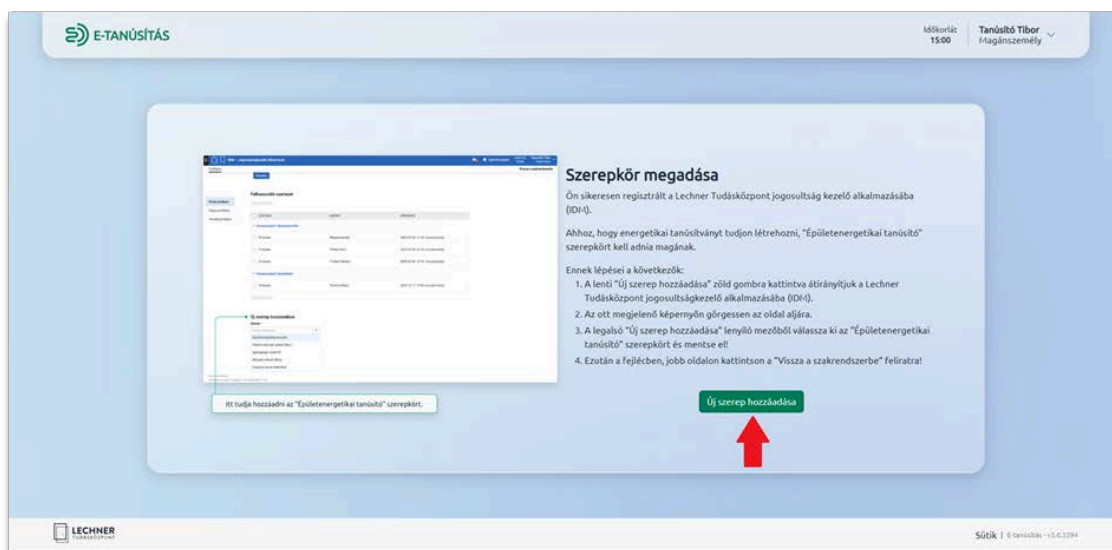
E-TANÚSÍTÁS

Időkorlát 15:00

Tanúsító Tibor
Magánszemély

Felhasználói szerepek

Új szerep hozzáadása

Itt tudja hozzáadni az "Épületenergetikai tanúsító" szerepkört.

Szerepkör megadása

Ön sikeresen regisztrált a Lechner Tudásközpont jogosultság kezelő alkalmazásába (IDM).

Ahhoz, hogy energetikai tanúsítványt tudjon létrehozni, "Épületenergetikai tanúsító" szerepkört kell adnia magának.

Ennek lépései a következők:
1. A lenti "Új szerep hozzáadása" zöld gombra kattintva átirányítjuk a Lechner Tudásközpont jogosultságkezelő alkalmazásába (IDM).
2. Az ott megjelenő képernyőn görgessen az oldal aljára.
3. A legalsó "Új szerep hozzáadása" lenyíló mezőből válassza ki az "Épületenergetikai tanúsító" szerepkört és mentse el!
4. Ezután a fejlécben, jobb oldalon kattintson a "Vissza a szakrendszerbe" feliratra!

Új szerep hozzáadása

LECHNER TUDÁSKÖZPONT

Sütik | E-tanúsítás - v3.0.3394